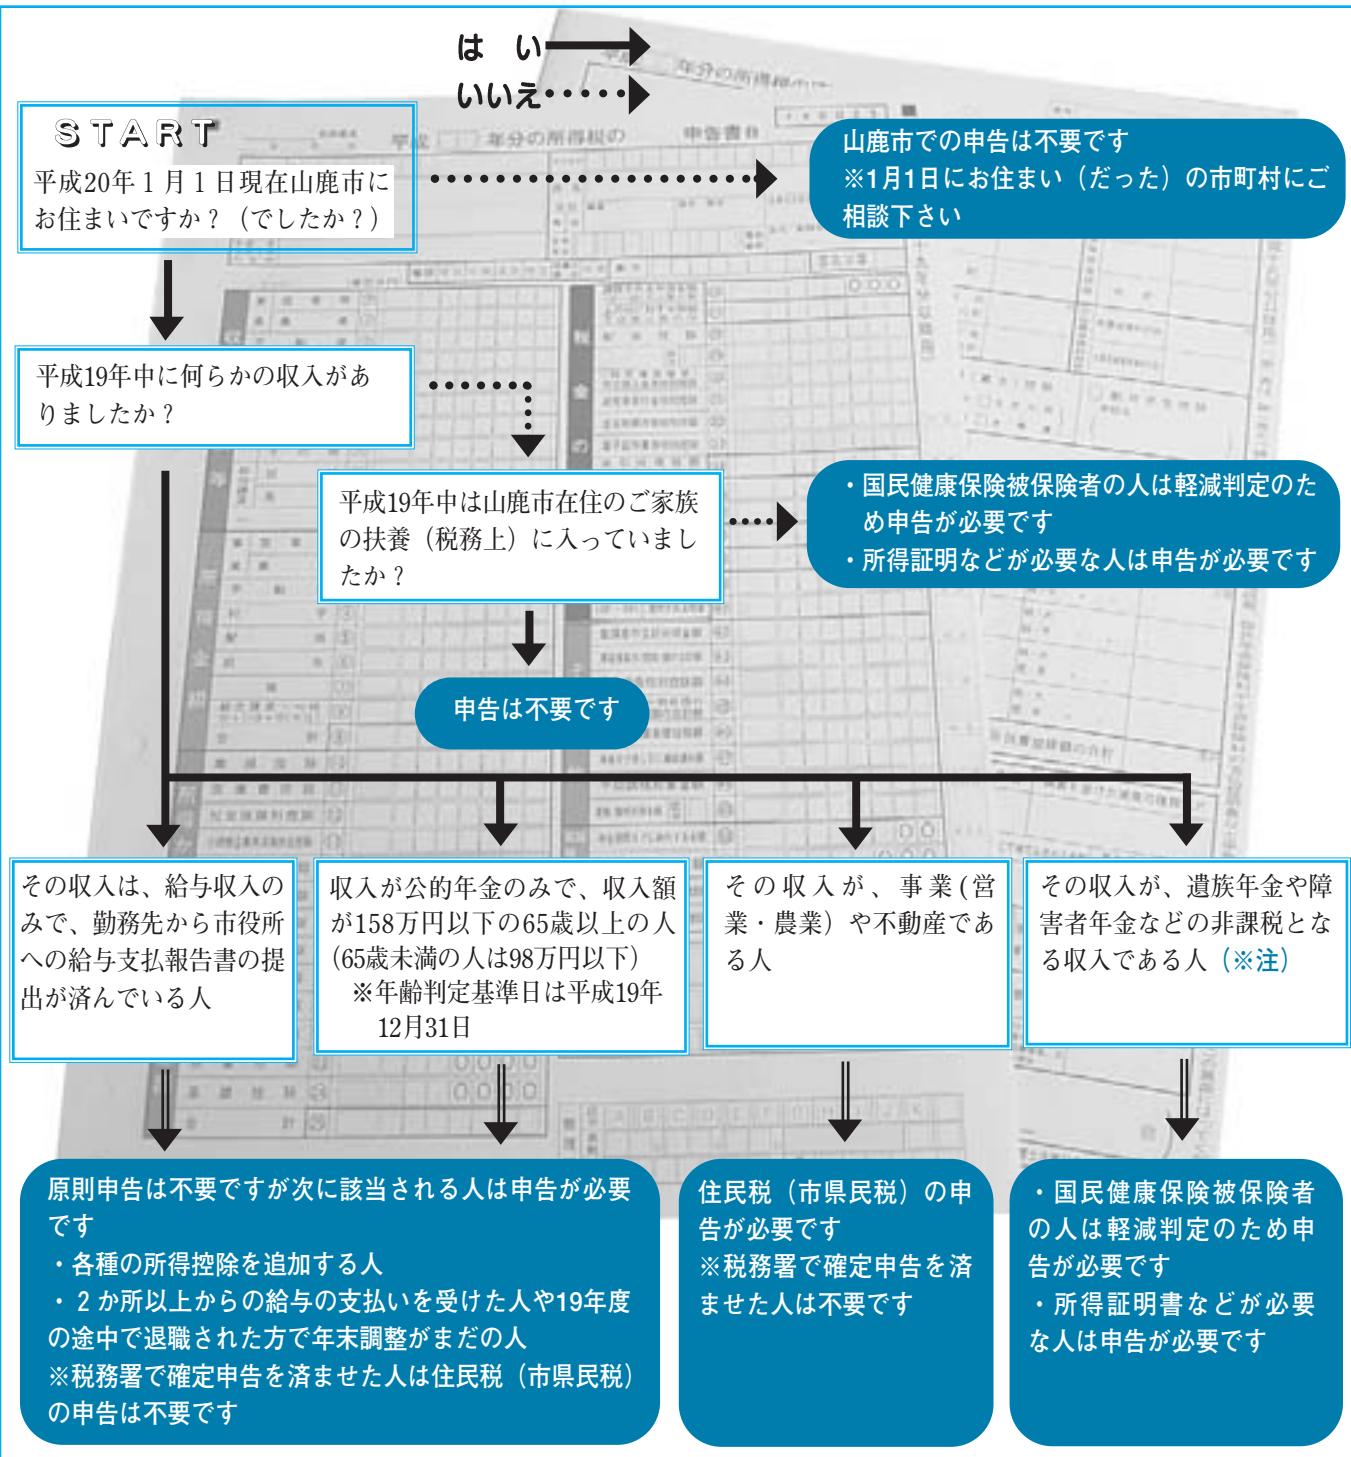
はい
いいえ

START
平成20年１月１日現在山鹿市にお住まいですか？（でしたか？）

山鹿市での申告は不要です
※1月1日にお住まい（だった）の市町村にご相談下さい

平成19年中に何らかの収入がありましたか？

平成19年中は山鹿市在住のご家族の扶養（税務上）に入っていましたか？

・国民健康保険被保険者の人は軽減判定のため申告が必要です
・所得証明などが必要な人は申告が必要です

申告は不要です

その収入は、給与収入のみで、勤務先から市役所への給与支払報告書の提出が済んでいる人

収入が公的年金のみで、収入額が158万円以下の65歳以上の人（65歳未満の人は98万円以下）
※年齢判定基準日は平成19年12月31日

その収入が、事業（営業・農業）や不動産である人

その収入が、遺族年金や障害者年金などの非課税となる収入である人（※注）

原則申告は不要ですが次に該当される人は申告が必要です
・各種の所得控除を追加する人
・２か所以上からの給与の支払いを受けた人や19年度の途中で退職された方で年末調整がまだの人
※税務署で確定申告を済ませた人は住民税（市県民税）の申告は不要です

住民税（市県民税）の申告が必要です
※税務署で確定申告を済ませた人は不要です

・国民健康保険被保険者の人は軽減判定のため申告が必要です
・所得証明書などが必要な人は申告が必要です